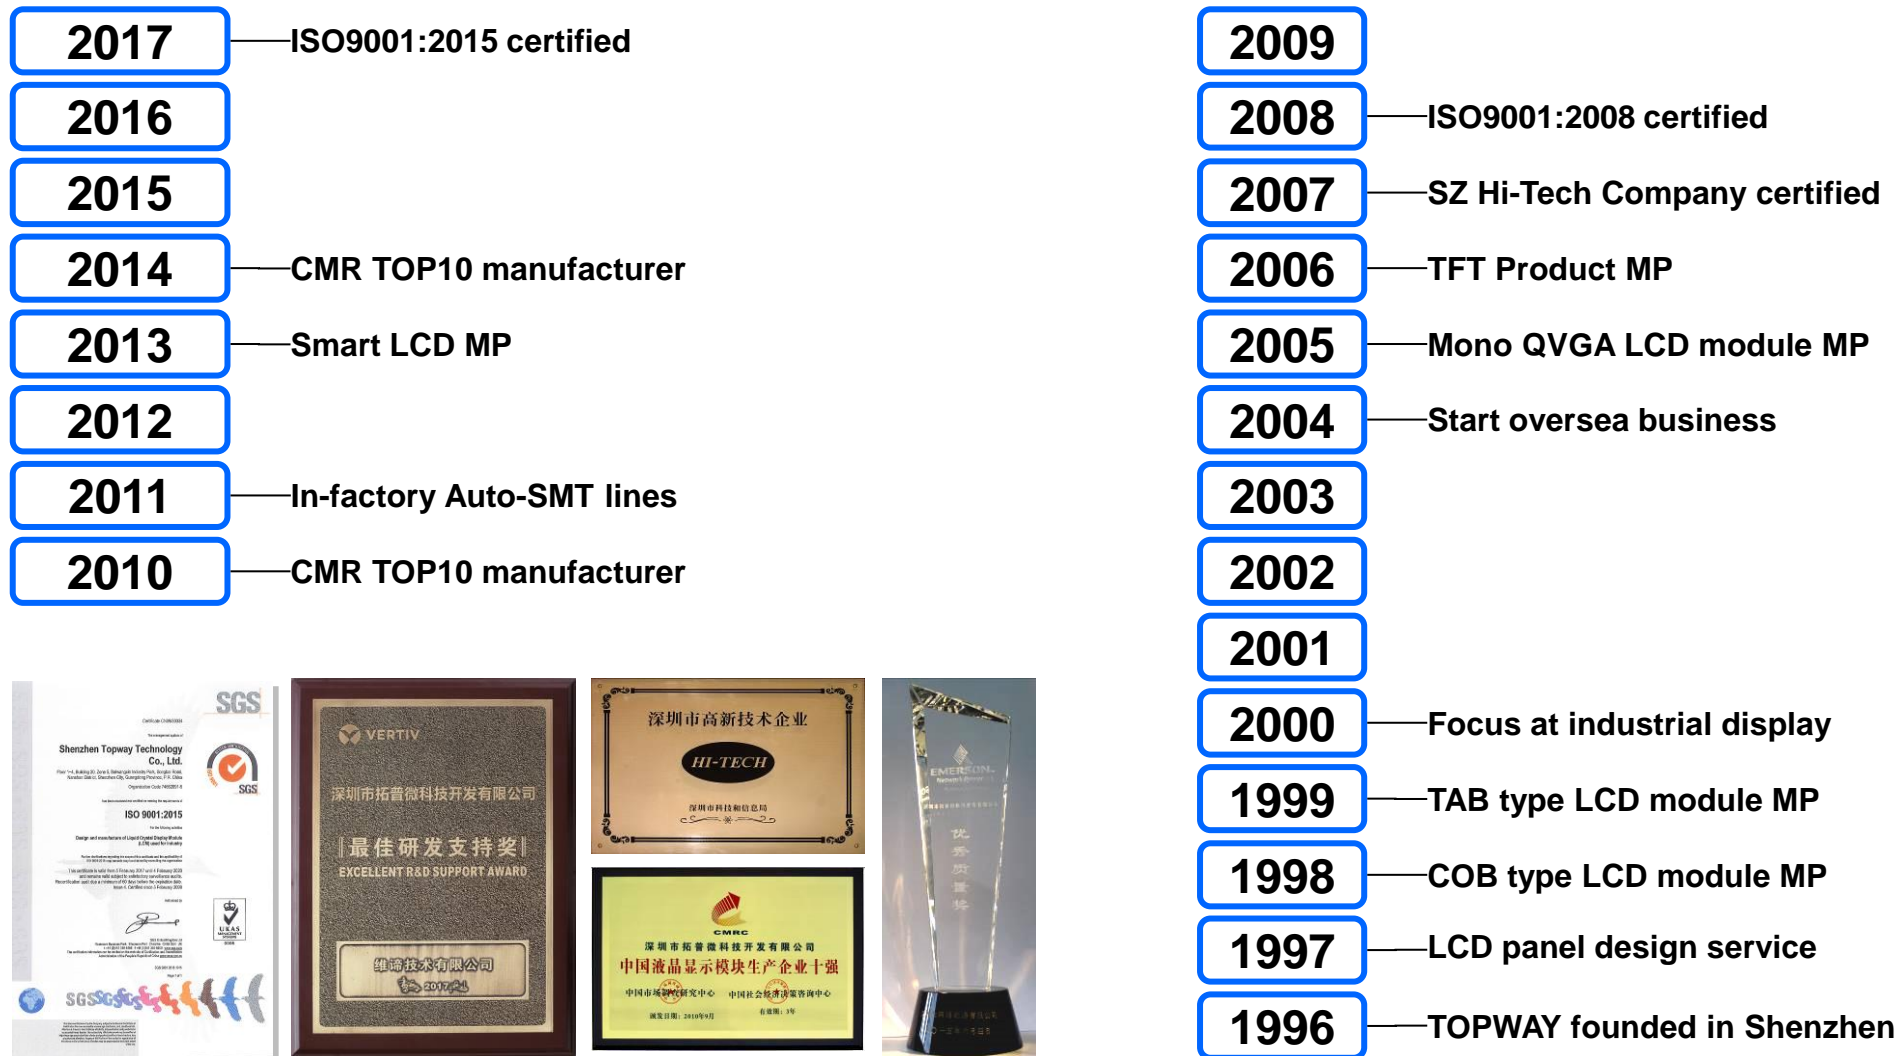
2017 ISO9001:2015 certified

2016

2015

2014 CMR TOP10 manufacturer

2013 Smart LCD MP

2012

2011 In-factory Auto-SMT lines

2010 CMR TOP10 manufacturer

2009

2008 ISO9001:2008 certified

2007 SZ Hi-Tech Company certified

2006 TFT Product MP

2005 Mono QVGA LCD module MP

2004 Start oversea business

2003

2002

2001

2000 Focus at industrial display

1999 TAB type LCD module MP

1998 COB type LCD module MP

1997 LCD panel design service

1996 TOPWAY founded in Shenzhen

SGS

Shenzhen Topway Technology Co., Ltd.

ISO 9001:2015

SGS

VERTIV

深圳市拓普微科技开发有限公司

|最佳研发支持奖|

EXCELLENT R&D SUPPORT AWARD

维谛技术有限公司

2017

深圳市高新技术企业

HI-TECH

深圳市科技和信息局

CMRC

深圳市拓普微科技开发有限公司

中国液晶显示模块生产企业十强

EMERSON

优秀质量奖